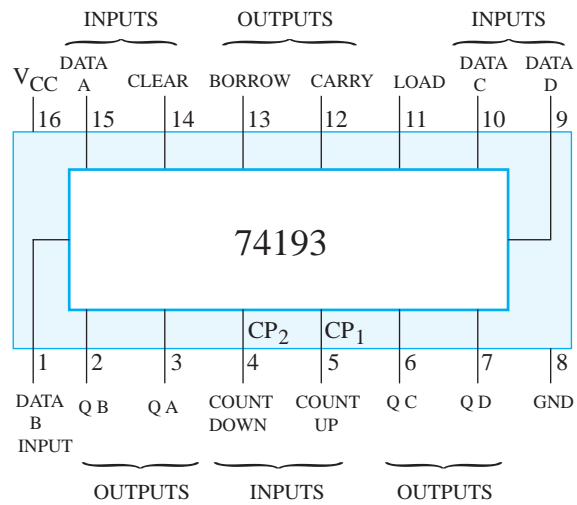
INPUTS OUTPUTS INPUTS

$V_{CC}$ DATA A CLEAR BORROW CARRY LOAD DATA C DATA D

16 15 14 13 12 11 10 9

74193

$CP_2$ $CP_1$

1 2 3 4 5 6 7 8

DATA B INPUT Q B Q A COUNT DOWN COUNT UP Q C Q D GND

OUTPUTS INPUTS OUTPUTS